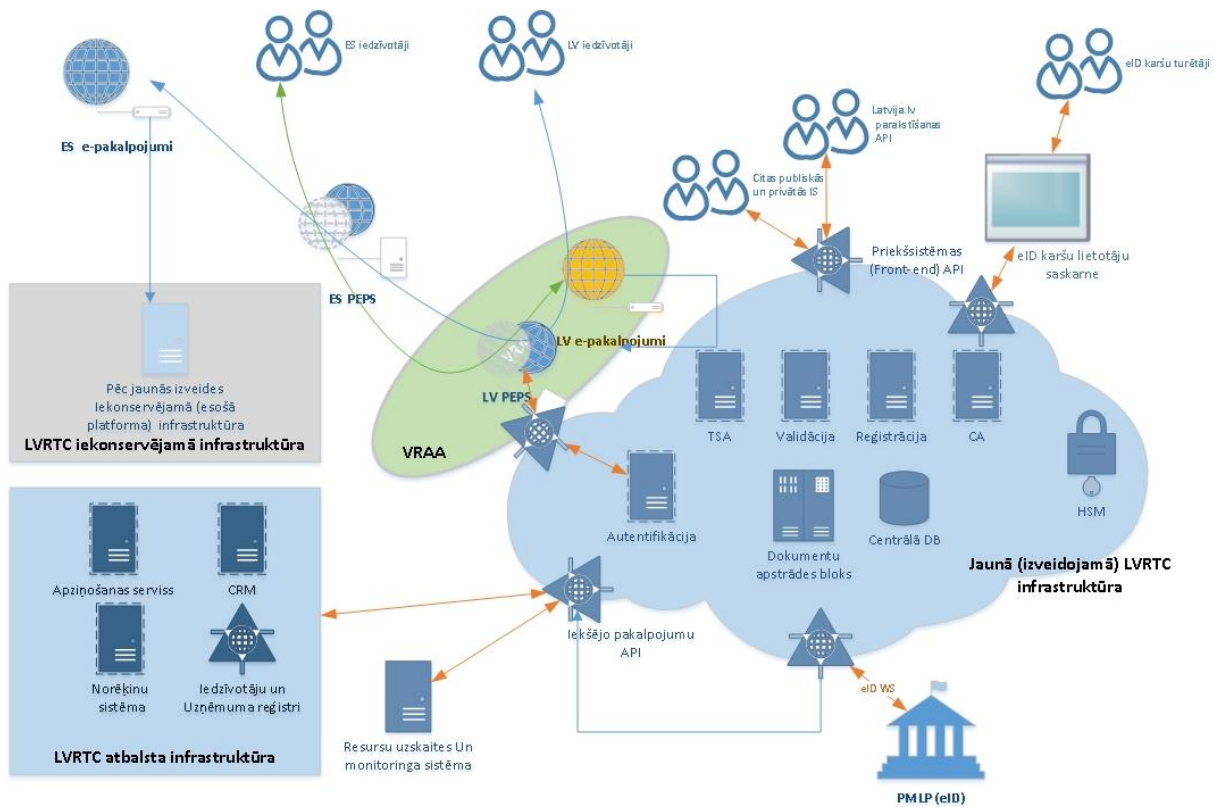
ES iedzīvotāji

LV iedzīvotāji

eID karšu turētāji

ES e-pakalpojumi

Latvija.lv parakstīšanas API

Citas publiskās un privātās IS

Priekšsistēmas (Front-end) API

eID karšu lietotāju saskarne

ES PEPS

LV e-pakalpojumi

Pēc jaunās izveides Iekonservējamā (esošā platforma) infrastruktūra

LVRTC iekonservējamā infrastruktūra

LV PEPS

VRAA

TSA

Validācija

Reģistrācija

CA

HSM

Autentifikācija

Dokumentu apstrādes bloks

Centrālā DB

Jaunā (izveidojamā) LVRTC infrastruktūra

Apziņošanas serviss

CRM

Norēķinu sistēma

Iedzīvotāju un Uzņēmuma registri

Iekšējo pakalpojumu API

eID WS

LVRTC atbalsta infrastruktūra

Resursu uzskaites Un monitoringa sistēma

PMLP (eID)